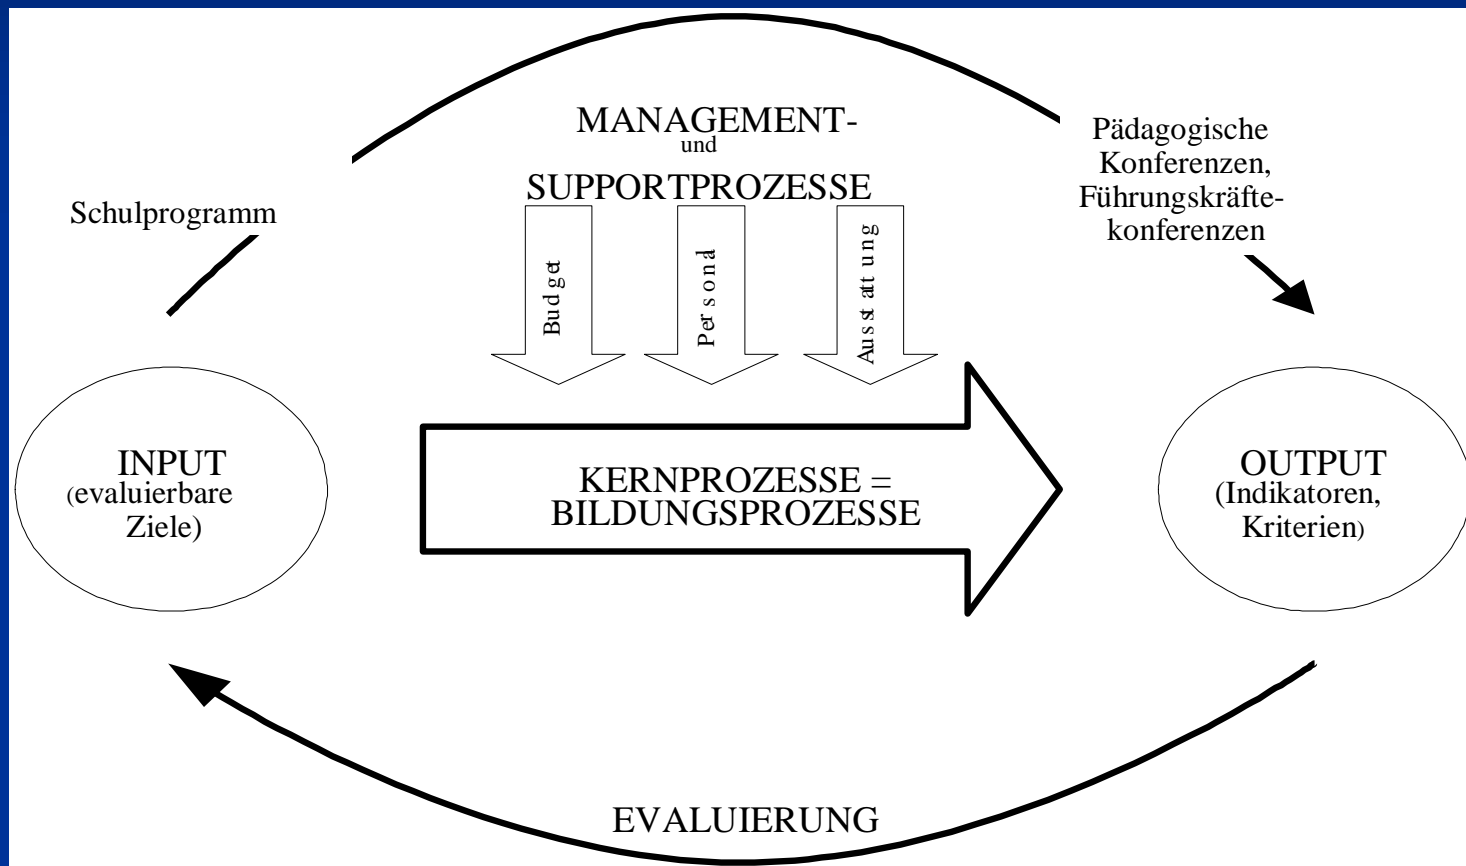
MANAGEMENT-
und
SUPPORTPROZESSE

Schulprogramm

Pädagogische Konferenzen, Führungskräftekonferenzen

Budget

Personal

Ausstattung

INPUT
(evaluierbare Ziele)

KERNPROZESSE = BILDUNGSPROZESSE

OUTPUT
(Indikatoren, Kriterien)

EVALUIERUNG